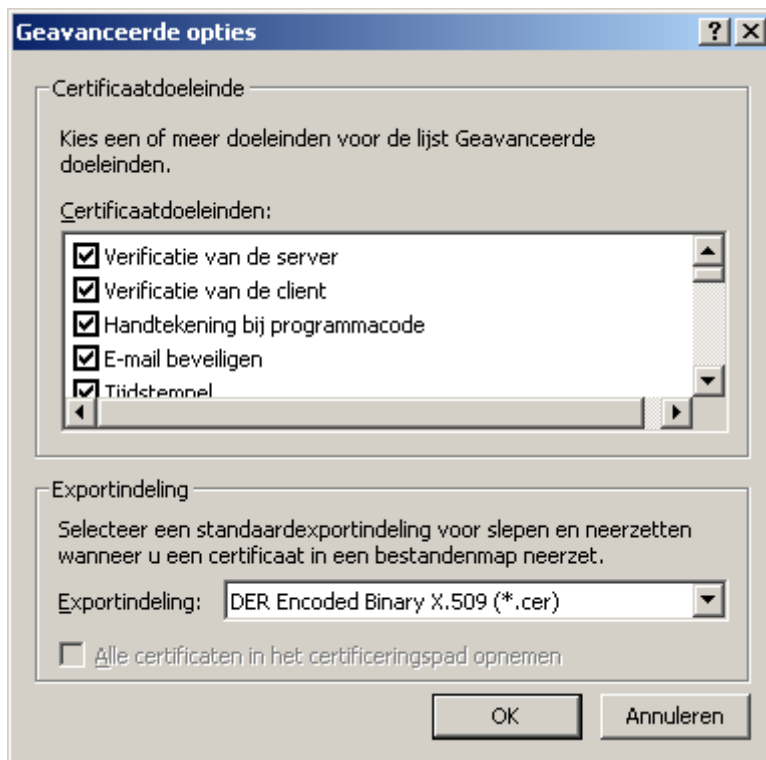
Geavanceerde opties

?

Certificaatdoeleinde

Kies een of meer doeleinden voor de lijst Geavanceerde doeleinden.

Certificaatdoeleinden:

Verificatie van de server
Verificatie van de client
Handtekening bij programmacode
E-mail beveiligen
Tijdstempel

Exportindeling

Selecteer een standaardexportindeling voor slepen en neerzetten wanneer u een certificaat in een bestandenmap neerzet.

Exportindeling: DER Encoded Binary X.509 (*.cer)

Alle certificaten in het certificeringspad opnemen

OK

Annuleren